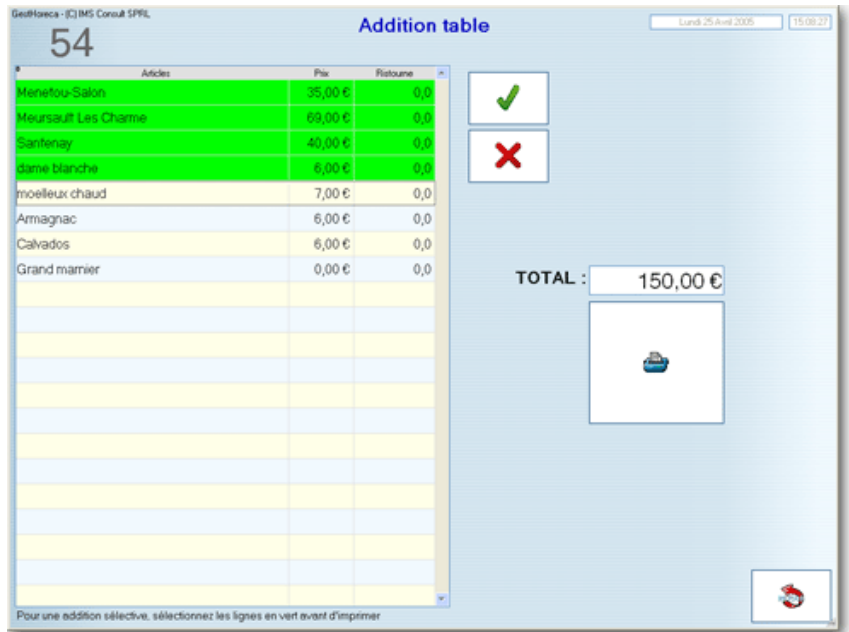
GestHoreca - (C) IMS Consult SPRL

54

Addition table

Lundi 25 Avril 2005

15:08:27

| Articles | Prix | Ristourne |
|---|---|---|
| Menetou-Salon | 35,00 € | 0,0 |
| Meursault Les Charme | 69,00 € | 0,0 |
| Santenay | 40,00 € | 0,0 |
| dame blanche | 6,00 € | 0,0 |
| moelleux chaud | 7,00 € | 0,0 |
| Armagnac | 6,00 € | 0,0 |
| Calvados | 6,00 € | 0,0 |
| Grand marnier | 0,00 € | 0,0 |

TOTAL : 150,00 €

Pour une addition sélective, sélectionnez les lignes en vert avant d'imprimer